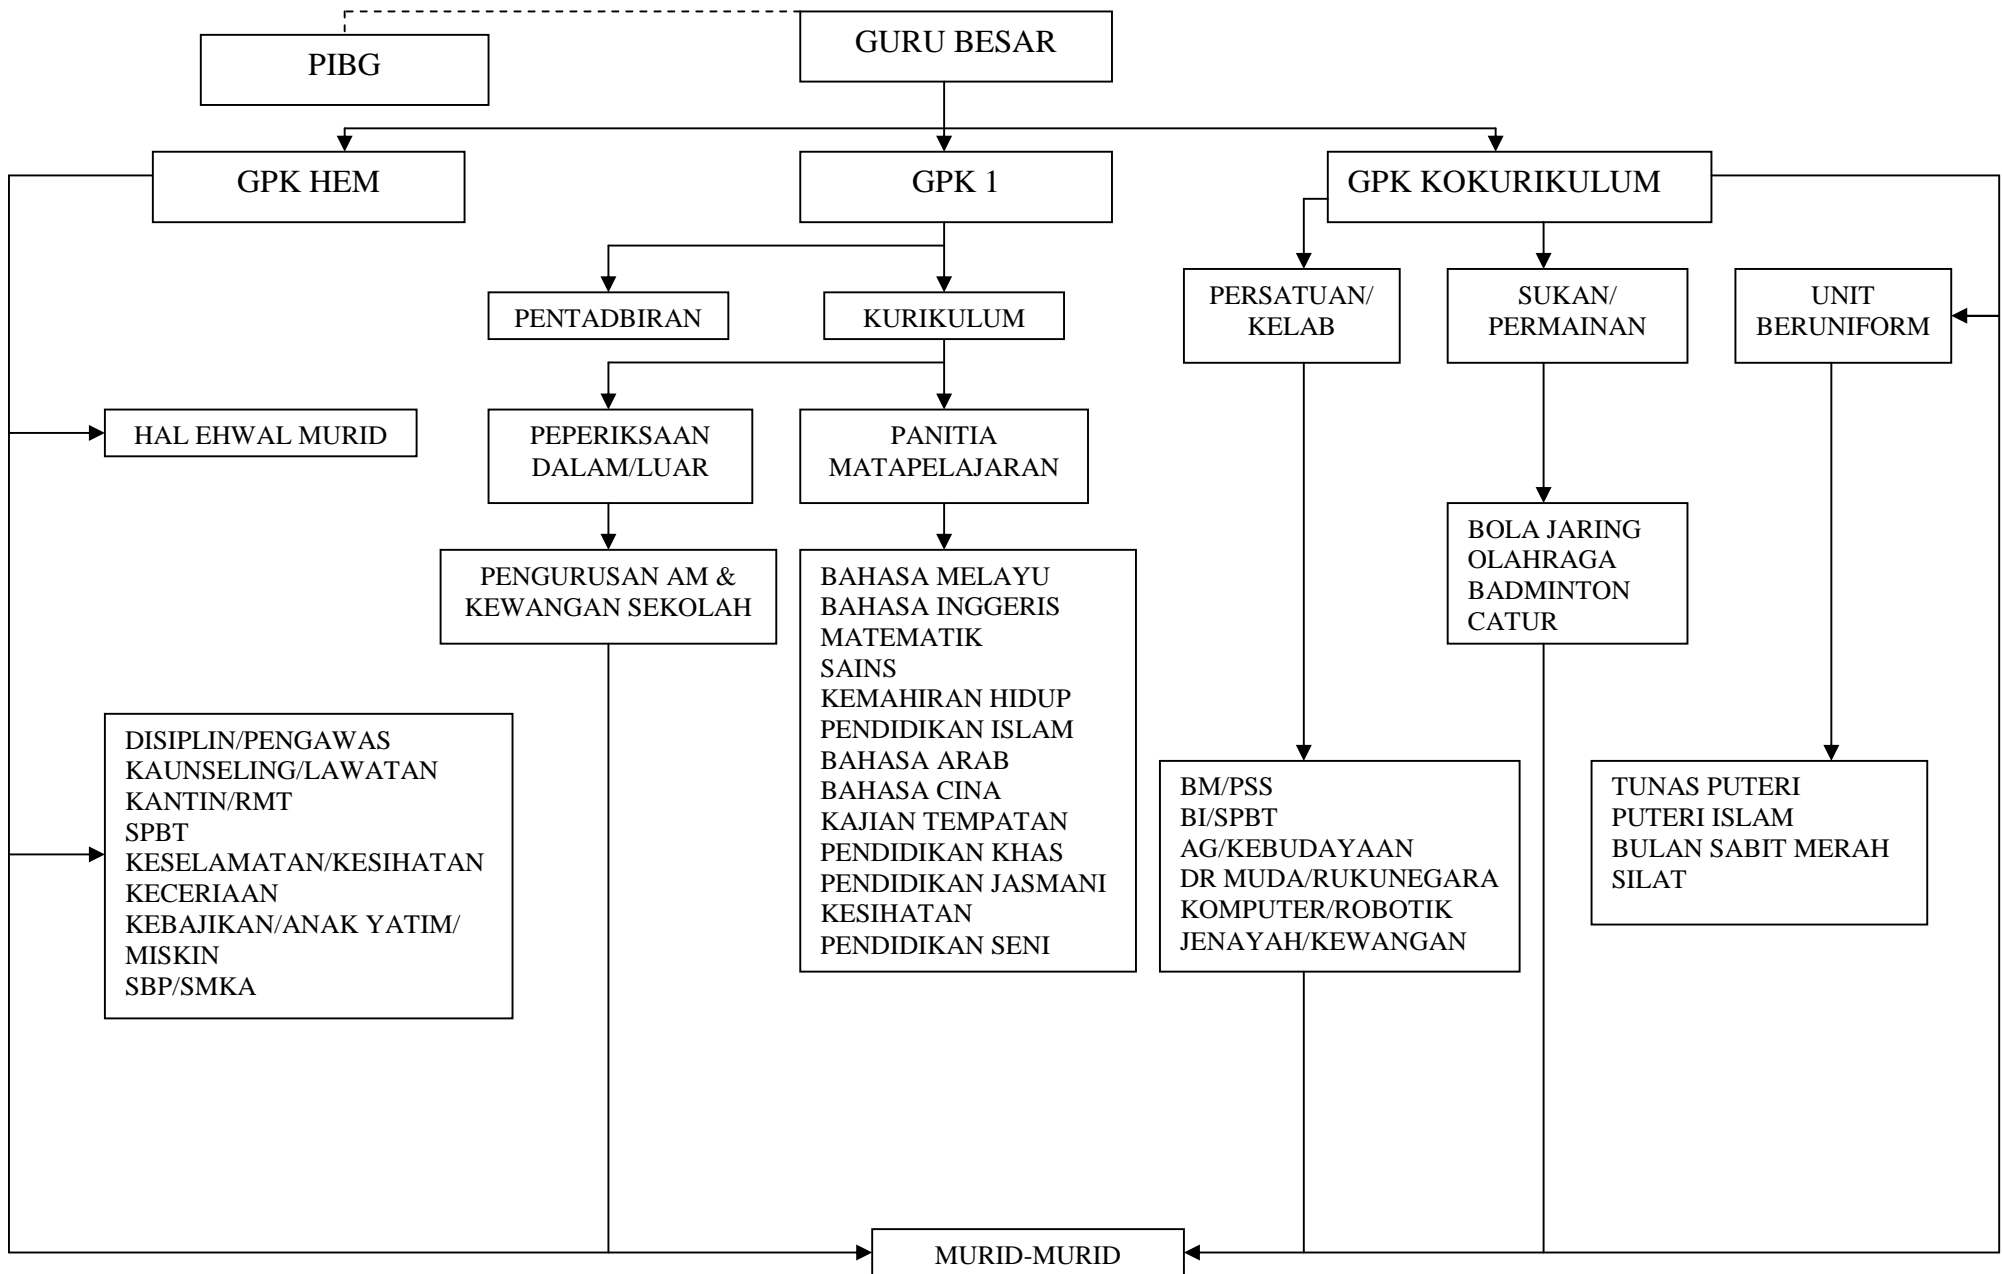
PIBG

GURU BESAR

GPK HEM

GPK 1

GPK KOKURIKULUM

PENTADBIRAN

KURIKULUM

PERSATUAN/ KELAB

SUKAN/ PERMAINAN

UNIT BERUNIFORM

HAL EHWAL MURID

PEPERIKSAAN DALAM/LUAR

PANITIA MATAPELAJARAN

BOLA JARING
OLAHRAGA
BADMINTON
CATUR

PENGURUSAN AM & KEWANGAN SEKOLAH

BAHASA MELAYU
BAHASA INGGERIS
MATEMATIK
SAINS
KEMAHIRAN HIDUP
PENDIDIKAN ISLAM
BAHASA ARAB
BAHASA CINA
KAJIAN TEMPATAN
PENDIDIKAN KHAS
PENDIDIKAN JASMANI
KESIHATAN
PENDIDIKAN SENI

DISIPLIN/PENGAWAS
KAUNSELING/LAWATAN
KANTIN/RMT
SPBT
KESELAMATAN/KESIHATAN
KECERIAAN
KEBAJIKAN/ANAK YATIM/ MISKIN
SBP/SMKA

BM/PSS
BI/SPBT
AG/KEBUDAYAAN
DR MUDA/RUKUNEGARA
KOMPUTER/ROBOTIK
JENAYAH/KEWANGAN

TUNAS PUTERI
PUTERI ISLAM
BULAN SABIT MERAH
SILAT

MURID-MURID